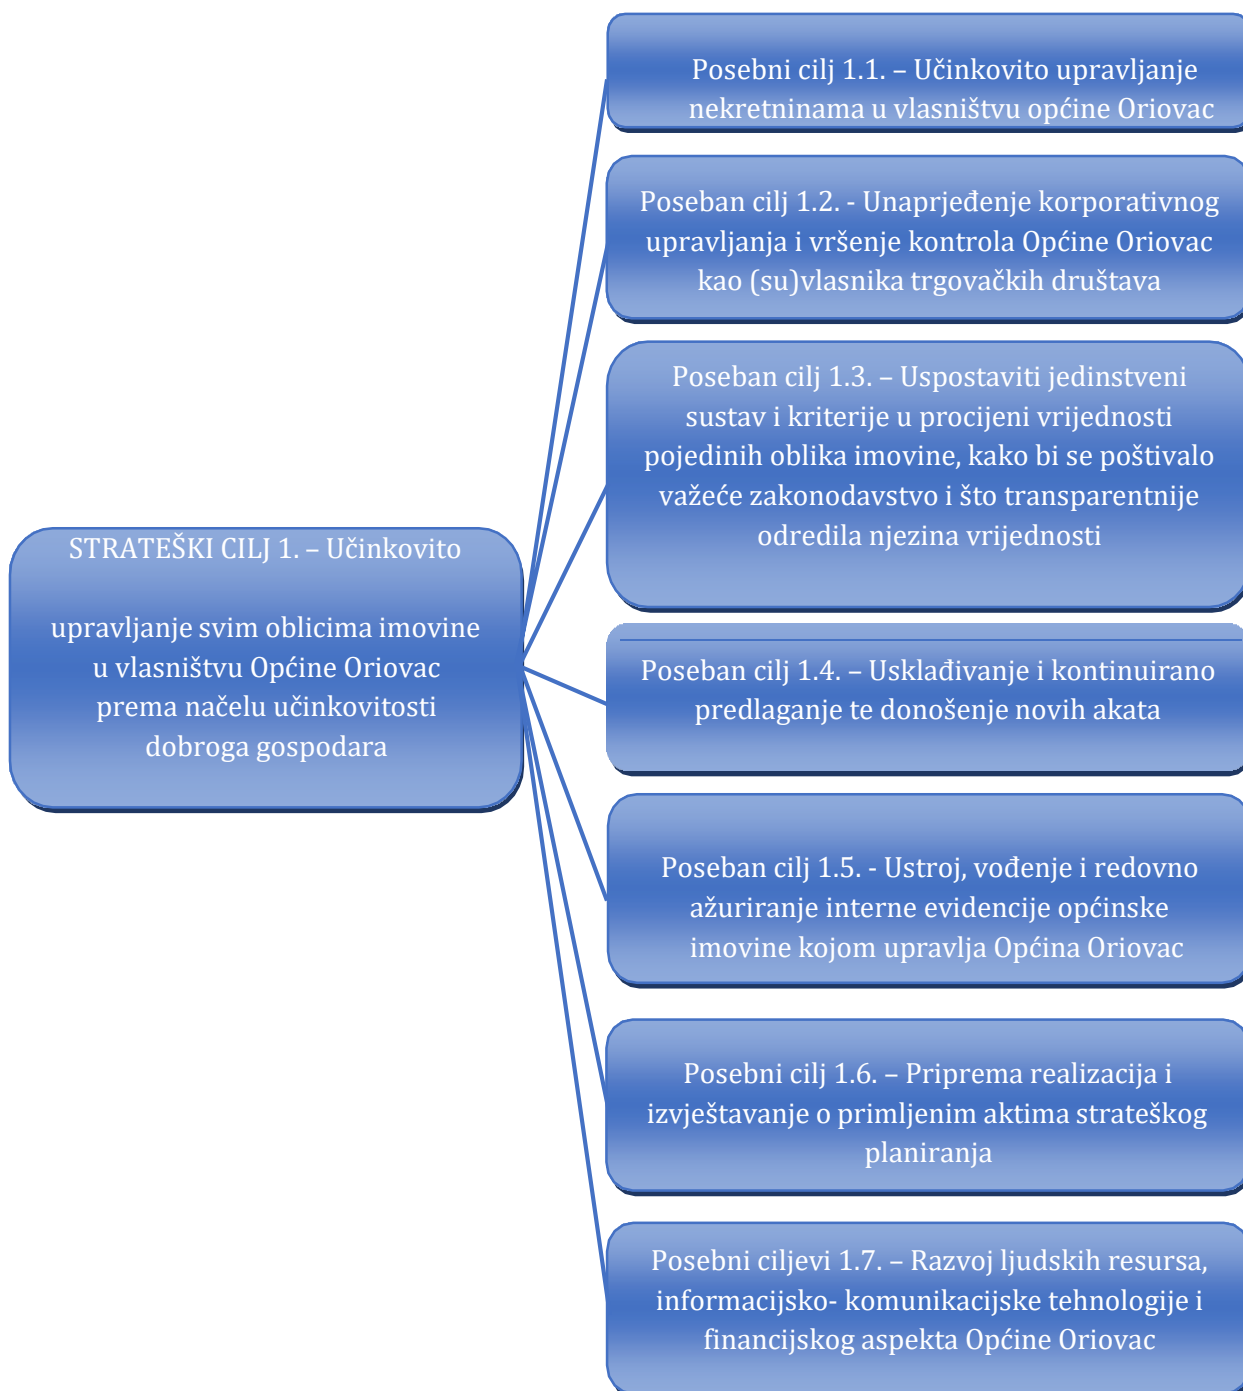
STRATEŠKI CILJ 1. – Učinkovito

upravljanje svim oblicima imovine u vlasništvu Općine Oriovac prema načelu učinkovitosti dobroga gospodara

Posebni cilj 1.1. – Učinkovito upravljanje nekretninama u vlasništvu općine Oriovac

Poseban cilj 1.2. - Unaprjeđenje korporativnog upravljanja i vršenje kontrola Općine Oriovac kao (su)vlasnika trgovačkih društava

Poseban cilj 1.3. – Uspostaviti jedinstveni sustav i kriterije u procijeni vrijednosti pojedinih oblika imovine, kako bi se poštivalo važeće zakonodavstvo i što transparentnije odredila njezina vrijednosti

Poseban cilj 1.4. – Usklađivanje i kontinuirano predlaganje te donošenje novih akata

Poseban cilj 1.5. - Ustroj, vođenje i redovno ažuriranje interne evidencije općinske imovine kojom upravlja Općina Oriovac

Posebni cilj 1.6. – Priprema realizacija i izvještavanje o primljenim aktima strateškog planiranja

Posebni ciljevi 1.7. – Razvoj ljudskih resursa, informacijsko- komunikacijske tehnologije i financijskog aspekta Općine Oriovac